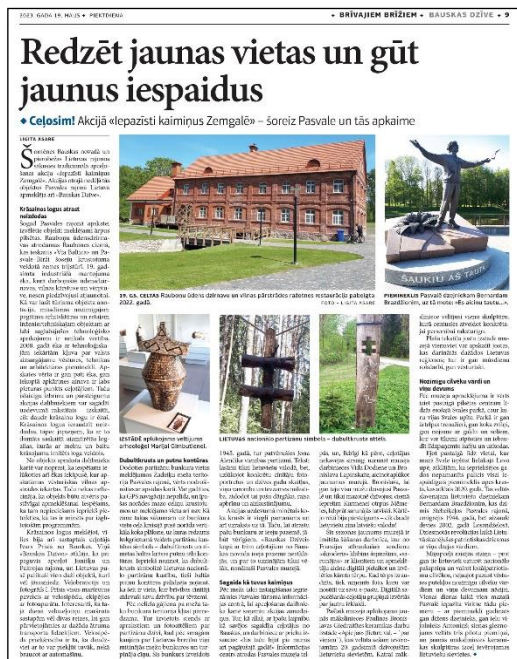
2023. GADA 19. MAIJS • PIEKTDIENA

BRĪVAJIEM BRĪŽIEM • BAUSKAS DZĪVE • 9

Redzēt jaunas vietas un gūt jaunus iespaidus

◆ Ceļosim! Akcijā «Iepazīsti kaimiņus Zemgalē» – šoreiz Pasvale un tās apkaime

INGITA EGLĪTE

Šomēnes Bauskas novada un Pasvales rajona iedzīvotājiem bija iespēja doties akcijā «Iepazīsti kaimiņus Zemgalē». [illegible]

Krāsainas logu atrast ielādes

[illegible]

29. GS. CEĻTAS Raubonu dzīres, muižas ēku atjaunošana pabeigta 2022. gadā.

PIEMINEKLIS Pasvalē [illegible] Bernardam Brazdžionim.

ŠAUKIU AŠ TAUTA

IZSTĀDĒ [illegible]

LIETUVAS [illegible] partizānu simbols – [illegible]

Dzīvesstāsts un putnu kontakts

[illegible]

Sagaida tā tavu kaimiņu

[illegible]

Nozīmīgu cilvēku vardi un vieta dzīvam

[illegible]